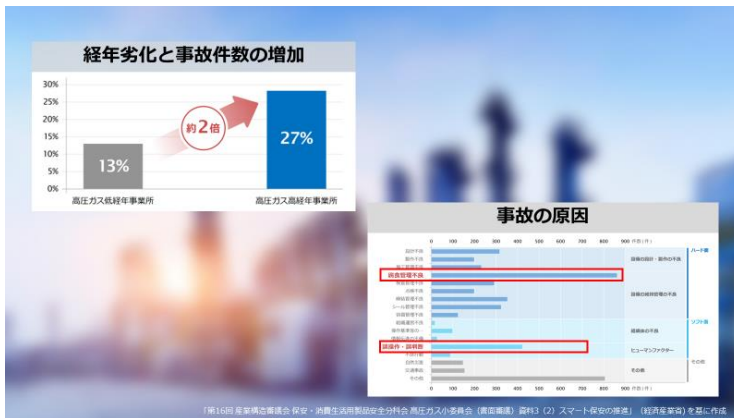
経年劣化と事故件数の増加

30%
25%
20%
15%
10%
5%
0%

約2倍

13%
27%

高圧ガス低経年事業所
高圧ガス高経年事業所

事故の原因

0 100 200 300 400 500 600 700 800 900 件数（件）

ハード面
ソフト面
その他

腐食管理不良
誤操作・誤判断

設備の設計・製作の不良
設備の維持管理の不良
組織体の不良
ヒューマンファクター
その他

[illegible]

「第16回 産業構造審議会 保安・消費生活用製品安全分科会 高圧ガス小委員会（書面審議）資料3（2）スマート保安の推進」（経済産業省）を基に作成